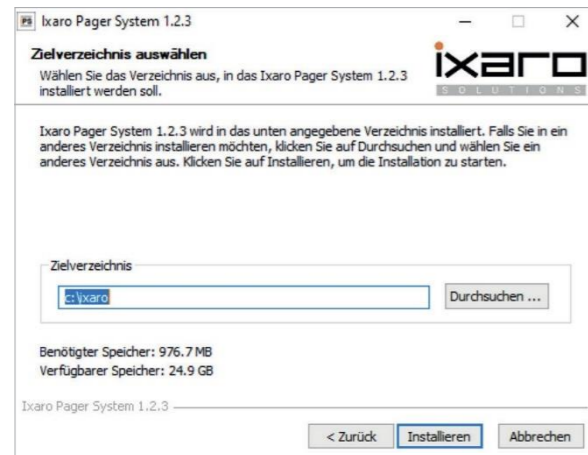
Ixaro Pager System 1.2.3

Zielverzeichnis auswählen

Wählen Sie das Verzeichnis aus, in das Ixaro Pager System 1.2.3 installiert werden soll.

ixaro
SOLUTIONS

Ixaro Pager System 1.2.3 wird in das unten angegebene Verzeichnis installiert. Falls Sie in ein anderes Verzeichnis installieren möchten, klicken Sie auf Durchsuchen und wählen Sie ein anderes Verzeichnis aus. Klicken Sie auf Installieren, um die Installation zu starten.

Zielverzeichnis

c:\ixaro

Durchsuchen ...

Benötigter Speicher: 976.7 MB
Verfügbarer Speicher: 24.9 GB

Ixaro Pager System 1.2.3

< Zurück
Installieren
Abbrechen